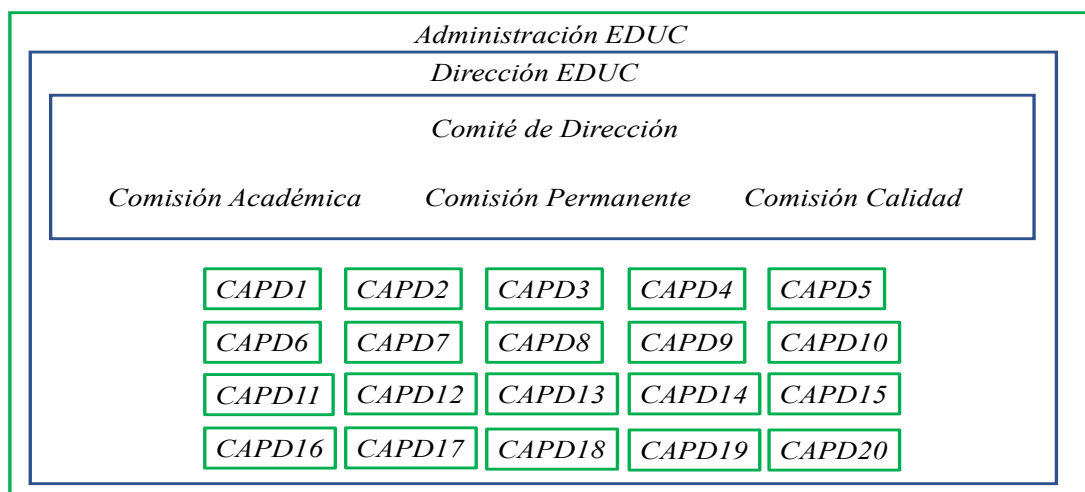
Administración EDUC

Dirección EDUC

Comité de Dirección

Comisión Académica Comisión Permanente Comisión Calidad

CAPD1 CAPD2 CAPD3 CAPD4 CAPD5
CAPD6 CAPD7 CAPD8 CAPD9 CAPD10
CAPD11 CAPD12 CAPD13 CAPD14 CAPD15
CAPD16 CAPD17 CAPD18 CAPD19 CAPD20